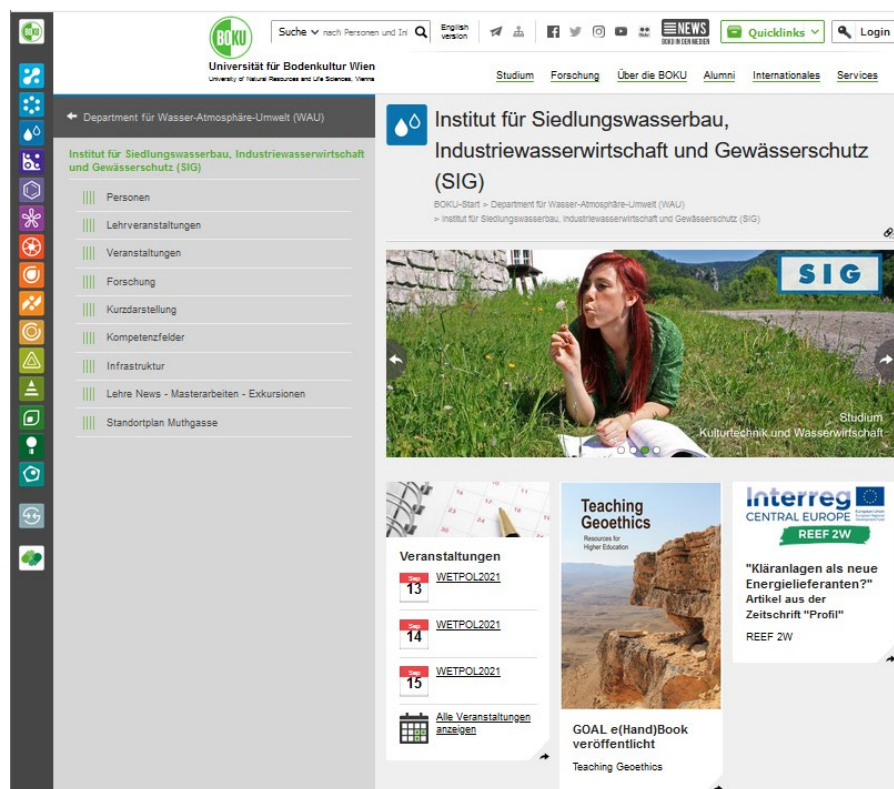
BOKU

Universität für Bodenkultur Wien
University of Natural Resources and Life Sciences, Vienna

Suche nach Personen und In

English version

NEWS
BOKU IN DEN MEDIEN

Quicklinks

Login

Studium Forschung Über die BOKU Alumni Internationales Services

Department für Wasser-Atmosphäre-Umwelt (WAU)

Institut für Siedlungswasserbau, Industriewasserwirtschaft und Gewässerschutz (SIG)

Personen
Lehrveranstaltungen
Veranstaltungen
Forschung
Kurzdarstellung
Kompetenzfelder
Infrastruktur
Lehre News - Masterarbeiten - Exkursionen
Standortplan Muthgasse

Institut für Siedlungswasserbau, Industriewasserwirtschaft und Gewässerschutz (SIG)

BOKU-Start » Department für Wasser-Atmosphäre-Umwelt (WAU)
» Institut für Siedlungswasserbau, Industriewasserwirtschaft und Gewässerschutz (SIG)

SIG

Studium
Kulturtechnik und Wasserwirtschaft

Veranstaltungen

Sep 13 WETPOL2021
Sep 14 WETPOL2021
Sep 15 WETPOL2021
Alle Veranstaltungen anzeigen

Teaching Geoethics
Resources for Higher Education

GOAL e(Hand)Book veröffentlicht

Teaching Geoethics

Interreg
CENTRAL EUROPE
European Union
European Regional Development Fund
REEF 2W

"Kläranlagen als neue Energielieferanten?"
Artikel aus der Zeitschrift "Profil"

REEF 2W